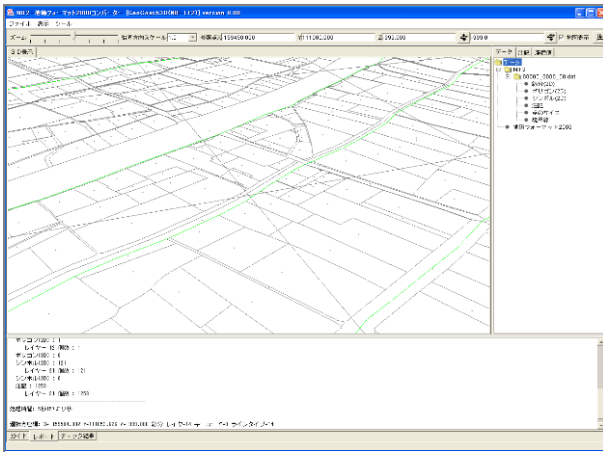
NRF2 車両フォーマット2000コンバータ [GeoSearch2D(NRF...1121)] version 0.00
ファイル 表示 ツール
ズーム 縮尺率内スケール 1/2 本表示 150460.000 11000.000 292.500 1000
3D表示
データ 詳細 連続表
ルート
NRF2
00000_0000_00.dat
図形(0)
ポリゴン(22)
シンボル(22)
注記
ライン
属性
車両フォーマット2000
ポリゴン(0) : 1
レイヤー 10 (個数 : 1)
ポリゴン(1) : 0
シンボル(0) : 41
レイヤー 51 (個数 : 2)
シンボル(1) : 0
注記 : 253
レイヤー 51 (個数 : 253)
位置情報: 地域 ずり年
ガイド レポート データ結果